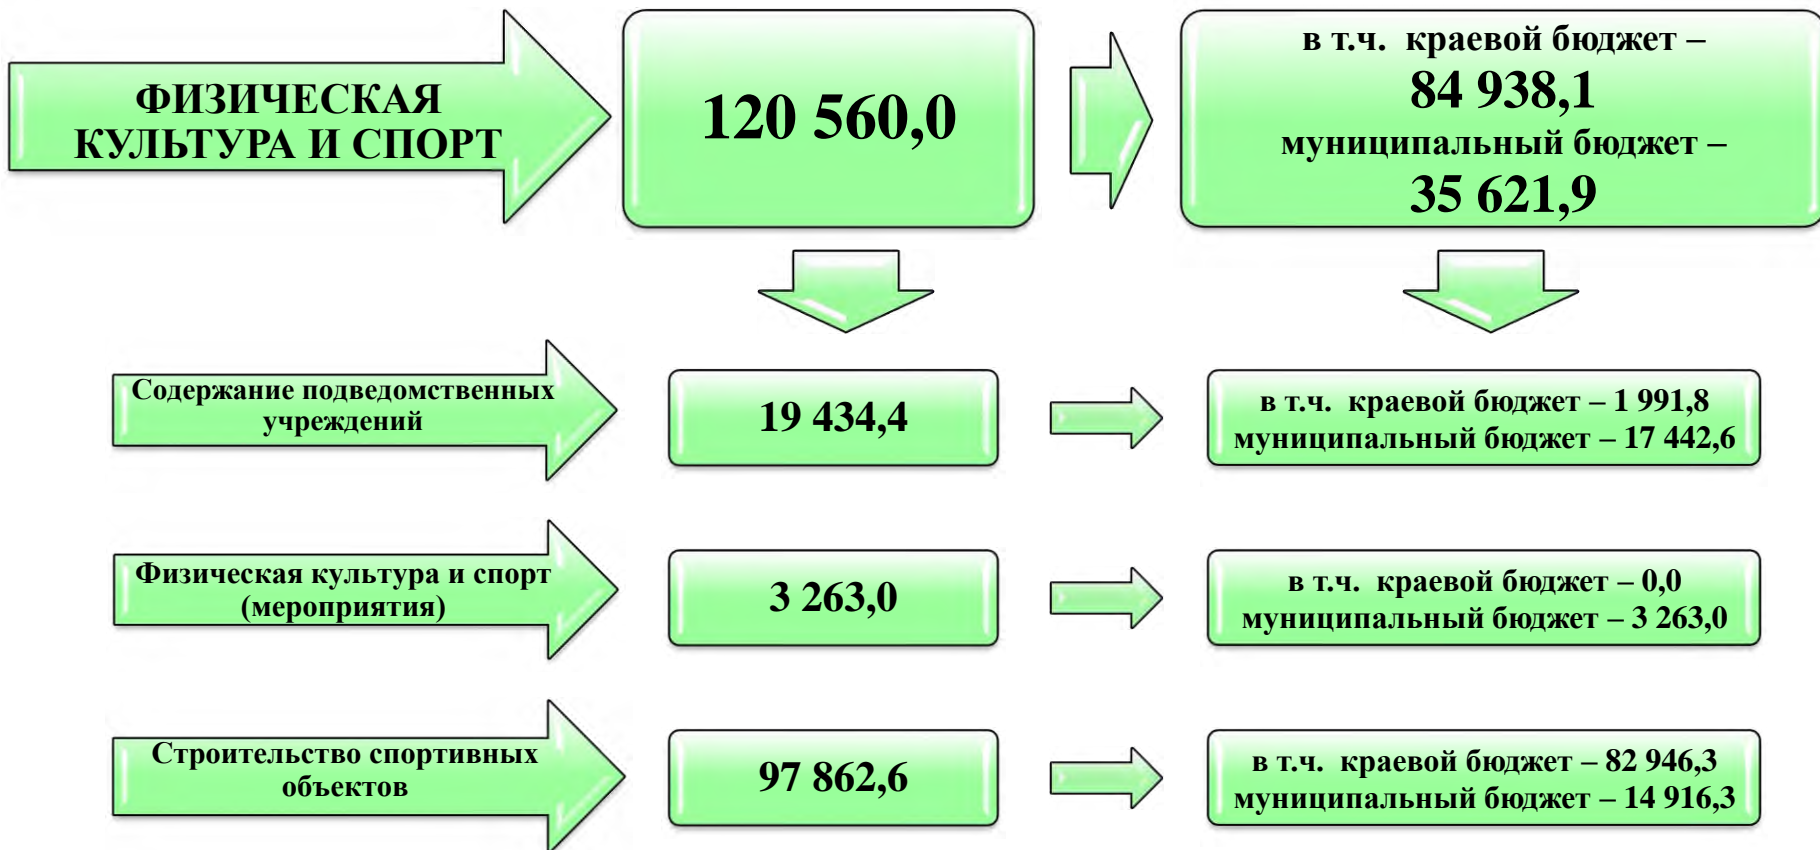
ФИЗИЧЕСКАЯ КУЛЬТУРА И СПОРТ

120 560,0

в т.ч. краевой бюджет –
84 938,1
муниципальный бюджет –
35 621,9

Содержание подведомственных учреждений

19 434,4

в т.ч. краевой бюджет – 1 991,8
муниципальный бюджет – 17 442,6

Физическая культура и спорт (мероприятия)

3 263,0

в т.ч. краевой бюджет – 0,0
муниципальный бюджет – 3 263,0

Строительство спортивных объектов

97 862,6

в т.ч. краевой бюджет – 82 946,3
муниципальный бюджет – 14 916,3